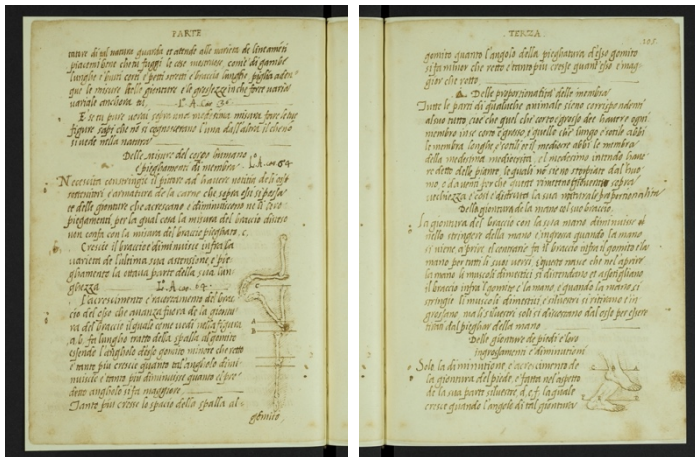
PARTE

mine di uj numero quanto e atendi alle uarietà de lineamenti piacenti come chi à i gioghi le cose membra, cioè di gambe lunghe e busti corti e petti stretti e braccia lunghe, piglia adunque le misure delle giunture e le grossezze in che forte uaria natura ancora essa. L. A. c. 36

E se tu pure uoessi fare tutte una medesima misura, sappi che le figure saper che no si cognoscerieno l'una dall'altra il che no si uede nella natura

Delle misure del corpo humano e piegamenti de membra L. A. c. 34

Necessita constringe il pittore ad auere notitia delli ossi sostenitori e armatura de la carne che sopra essi si posa e delle giunture che acrescano e diminuiscono ne li loro piegamenti per la qual cosa la misura del braccio disteso non confa con la misura del braccio piegato. c.

Cresce il braccio e diminuisce infra la uarieta de l'ultima sua astensione e piegamento la ottaua parte della sua lunghezza L. A. c. 37

L'acrescimento e racortamento del braccio nasce dall'osso che auanza fuora de la giuntura del braccio il quale come uedi nella figura a b fa lungho tratto dalla spalla al gomito essendo l'angolo d'esso gomito minore che retto e tanto piu cresce quanto tal angolo diminuisce e tanto piu diminuisce quanto l'predetto angolo si fa maggiore

Tanto piu cresce lo spatio dalla spalla al gomito

TERZA 105

gomito quanto l'angolo della piegatura d'esso gomito si fa minore che retto e tanto piu cresce quant'e magior che retto

Delle proportionalità delle membra

Tutte le parti di qualunche animale sieno corrispondenti al suo tutto, cioè che quel che corto e grosso de hauere ogni membro in se corto e grosso, e quello che lungo e sottile abbi le membra lunghe e sottili e il mediocre abbi le membra della medesima mediocrità, il medesimo intendo hauere detto delle piante, le quali no sieno stroppiate dal huomo e da uenti perche questi rimettono giouentu sopra uecchiezza e cosi e distrutta la sua naturale proportionalità

Della giuntura de la mano col suo braccio

La giuntura del braccio con la sua mano diminuisce nel stringere della mano e ingrossa quando la mano si uiene a prire il contrario fa il braccio infra il gomito e la mano per tutti i suoi uersi e questo nasce che nel aprire la mano li muscoli dimestici si distendono e assottigliano il braccio infra il gomito e la mano e quando la mano si stringe li muscoli dimestici e siluestri si ritirano e ingrossano ma li siluestri soli si discostano dall'osse per essere tirati dal piegar della mano

Delle giunture de piedi e loro ingrossamenti e diminutioni

Sola la diminutione e acrescimento de la giuntura del piede si fa nella parte sua parte siluestre d. e. f. la quale cresce quando l'angolo di tal giuntura